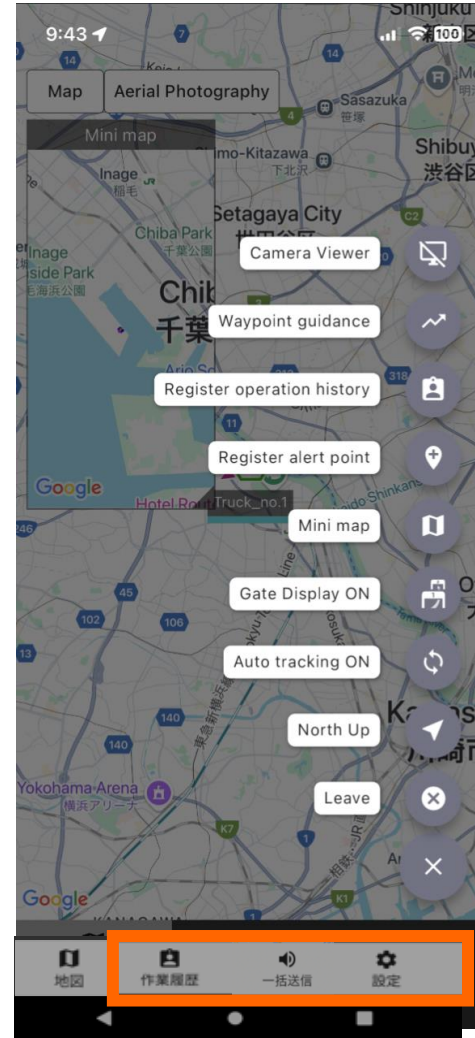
9:43
100

Map
Aerial Photography

Mini map
Inage
稲毛
Chiba Park
千葉公園
Inage
Seaside Park
稲毛海浜公園
Chiba
千葉
Google
Hotel Rose

Shinjuku
Sasazuka
笹塚
Shimo-Kitazawa
下北沢
Shibuya
渋谷区
Setagaya City
Truck_no.1
Yokohama Arena
横浜アリーナ
Kawasaki
川崎市
Google
KANAGAWA

Camera Viewer
Waypoint guidance
Register operation history
Register alert point
Mini map
Gate Display ON
Auto tracking ON
North Up
Leave

地図
作業履歴
一括送信
設定